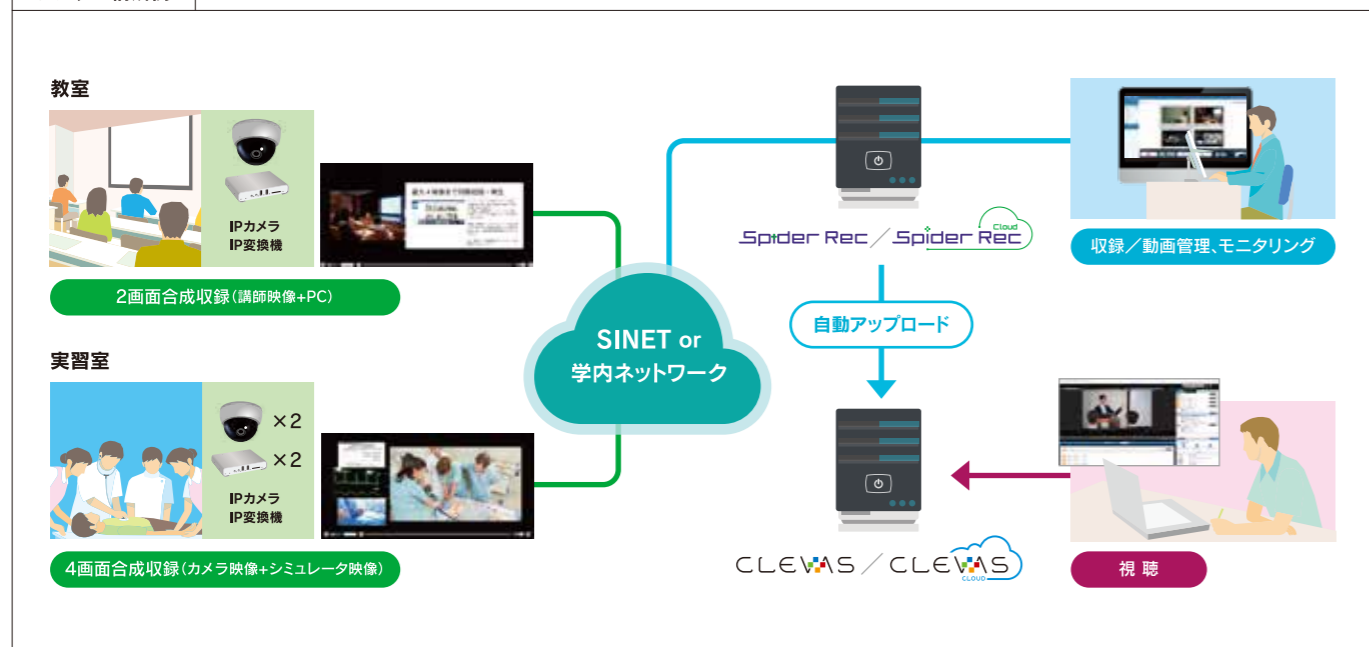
教室

IPカメラ
IP変換機

2画面合成収録(講師映像+PC)

実習室

×2
×2
IPカメラ
IP変換機

4画面合成収録(カメラ映像+シミュレータ映像)

SINET or
学内ネットワーク

Spider Rec／Spider Rec Cloud

自動アップロード

CLEVAS／CLEVAS CLOUD

収録／動画管理、モニタリング

視 聴